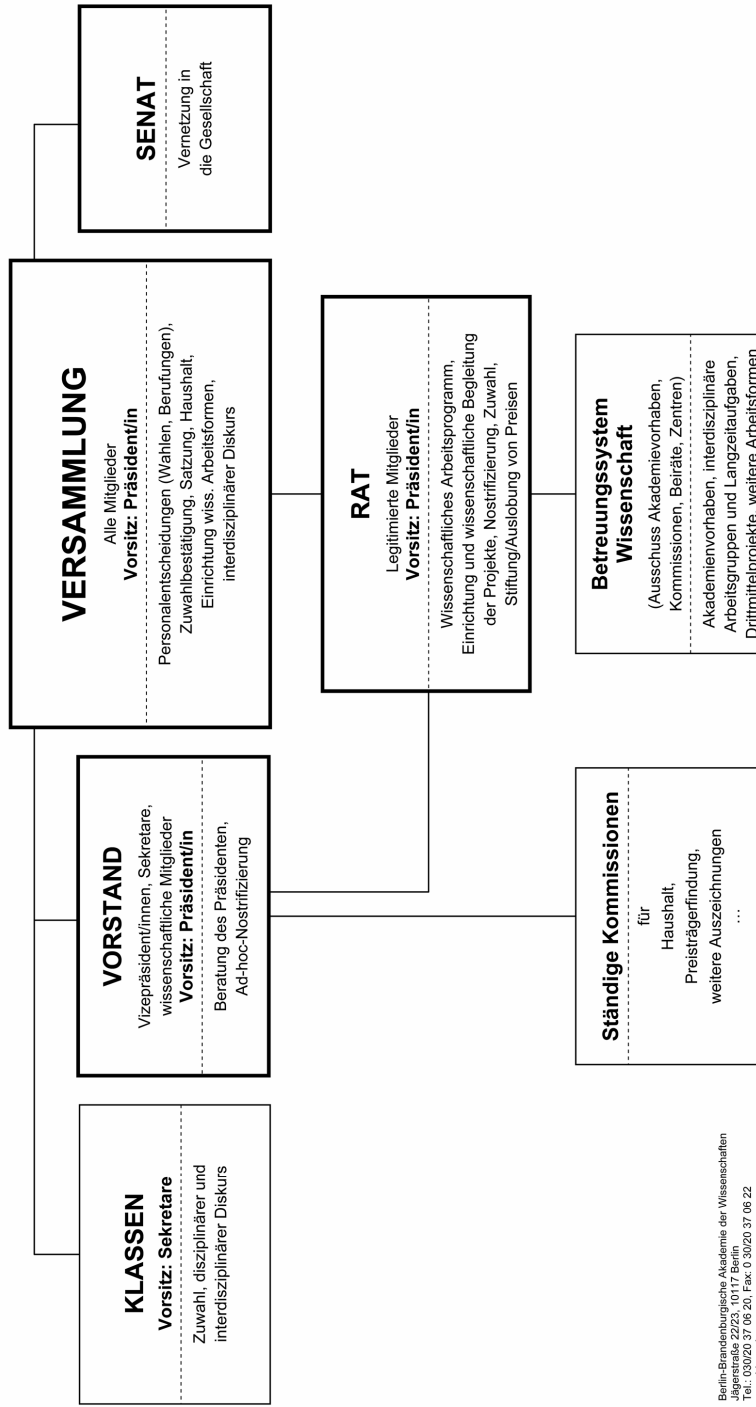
SENAT

Vernetzung in die Gesellschaft

VERSAMMLUNG

Alle Mitglieder
**Vorsitz: Präsident/in**

Personalentscheidungen (Wahlen, Berufungen), Zuwahlbestätigung, Satzung, Haushalt, Einrichtung wiss. Arbeitsformen, interdisziplinärer Diskurs

RAT

Legitimierte Mitglieder
**Vorsitz: Präsident/in**

Wissenschaftliches Arbeitsprogramm, Einrichtung und wissenschaftliche Begleitung der Projekte, Nostrifizierung, Zuwahl, Stiftung/Auslobung von Preisen

Betreuungssystem Wissenschaft

(Ausschuss Akademievorhaben, Kommissionen, Beiräte, Zentren)

Akademienvorhaben, interdisziplinäre Arbeitsgruppen und Langzeitaufgaben, Drittmittelprojekte, weitere Arbeitsformen

VORSTAND

Vizepräsident/innen, Sekretare, wissenschaftliche Mitglieder
**Vorsitz: Präsident/in**

Beratung des Präsidenten, Ad-hoc-Nostrifizierung

Ständige Kommissionen

für
Haushalt,
Preisträgerfindung,
weitere Auszeichnungen
...

KLASSEN

**Vorsitz: Sekretare**

Zuwahl, disziplinärer und interdisziplinärer Diskurs

Berlin-Brandenburgische Akademie der Wissenschaften
Jägerstraße 22/23, 10117 Berlin
Tel.: 030/20 37 06 20, Fax: 0 30/20 37 06 22